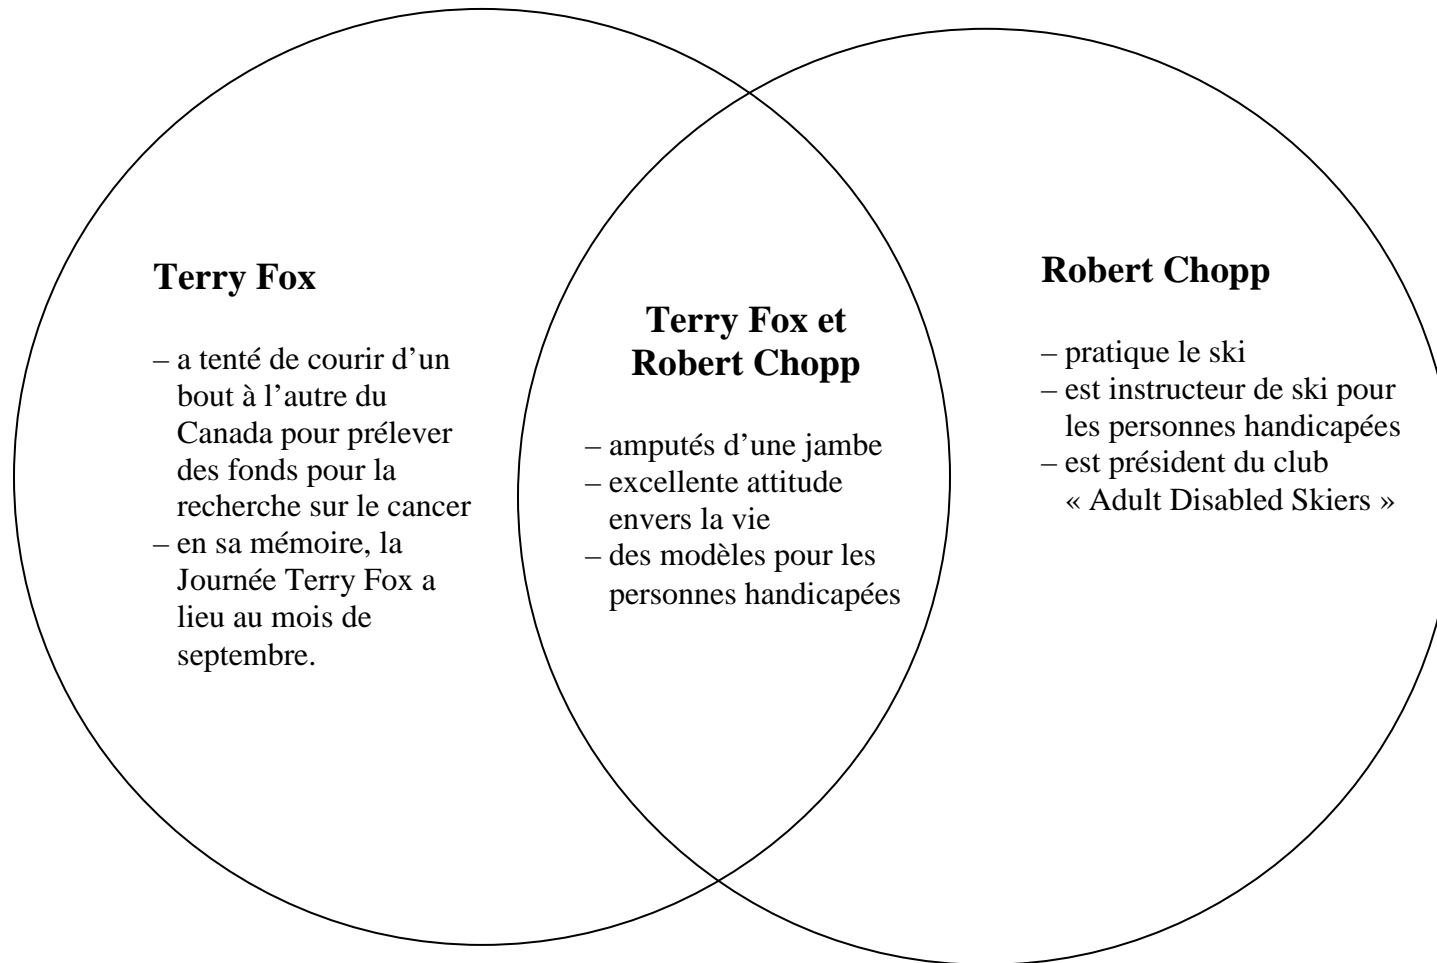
**Terry Fox**

– a tenté de courir d'un bout à l'autre du Canada pour prélever des fonds pour la recherche sur le cancer
– en sa mémoire, la Journée Terry Fox a lieu au mois de septembre.

**Terry Fox et Robert Chopp**

– amputés d'une jambe
– excellente attitude envers la vie
– des modèles pour les personnes handicapées

**Robert Chopp**

– pratique le ski
– est instructeur de ski pour les personnes handicapées
– est président du club « Adult Disabled Skiers »